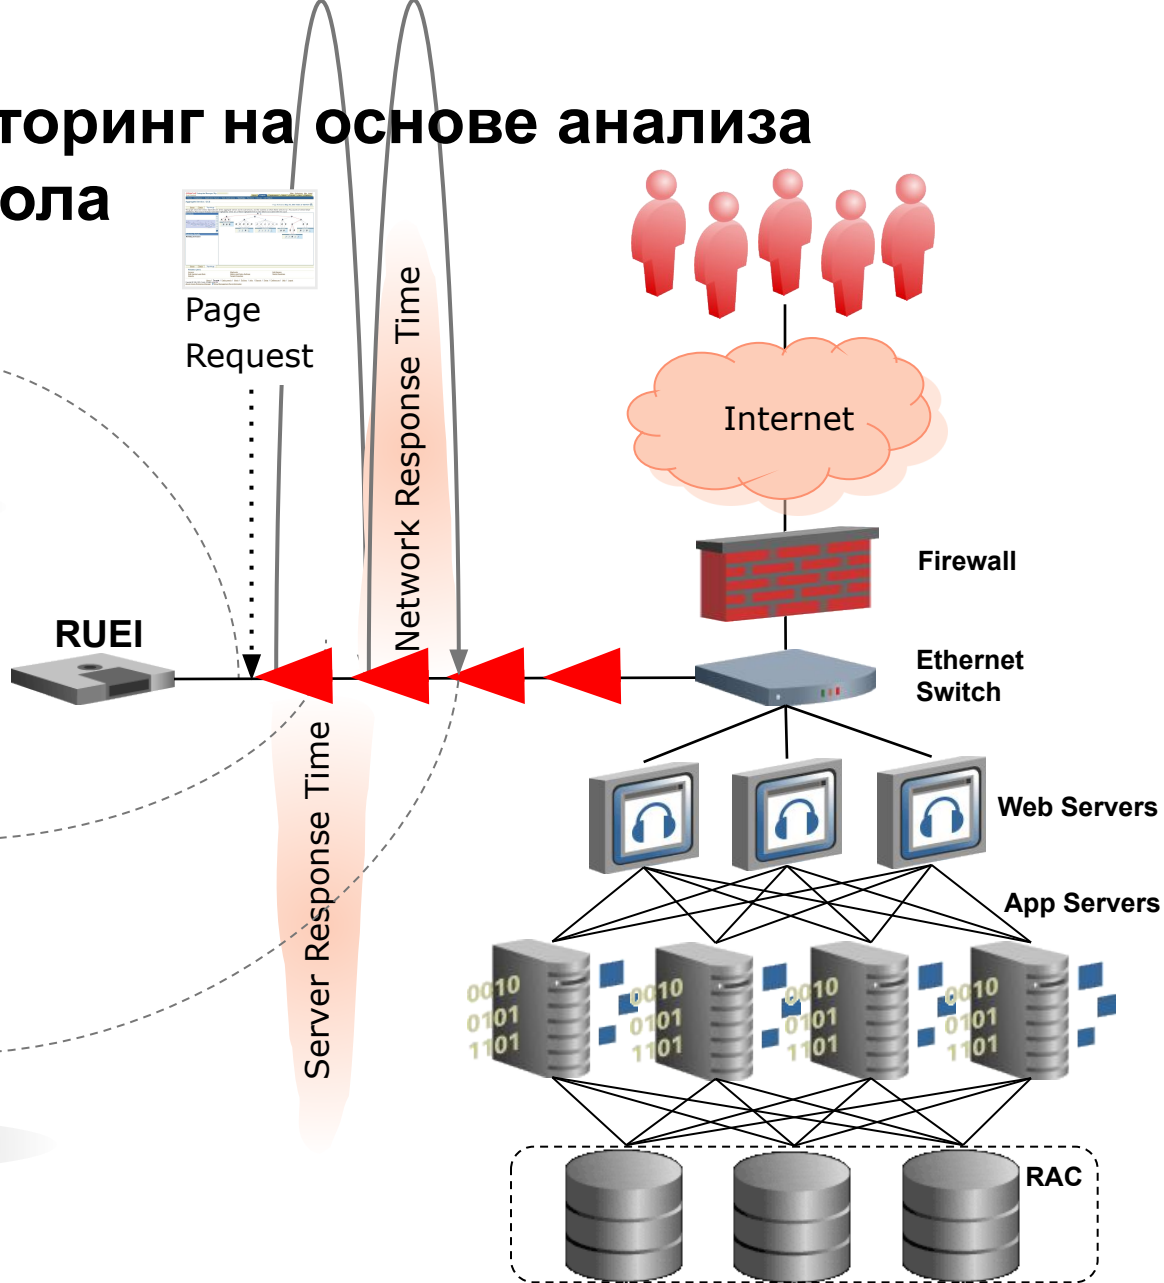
торинг на основе анализа
ола

Page Request

Network Response Time

Internet

Firewall

RUEI

Ethernet Switch

Server Response Time

Web Servers

App Servers

0010
0101
1101

0010
0101
1101

0010
0101
1101

0010
0101
1101

RAC